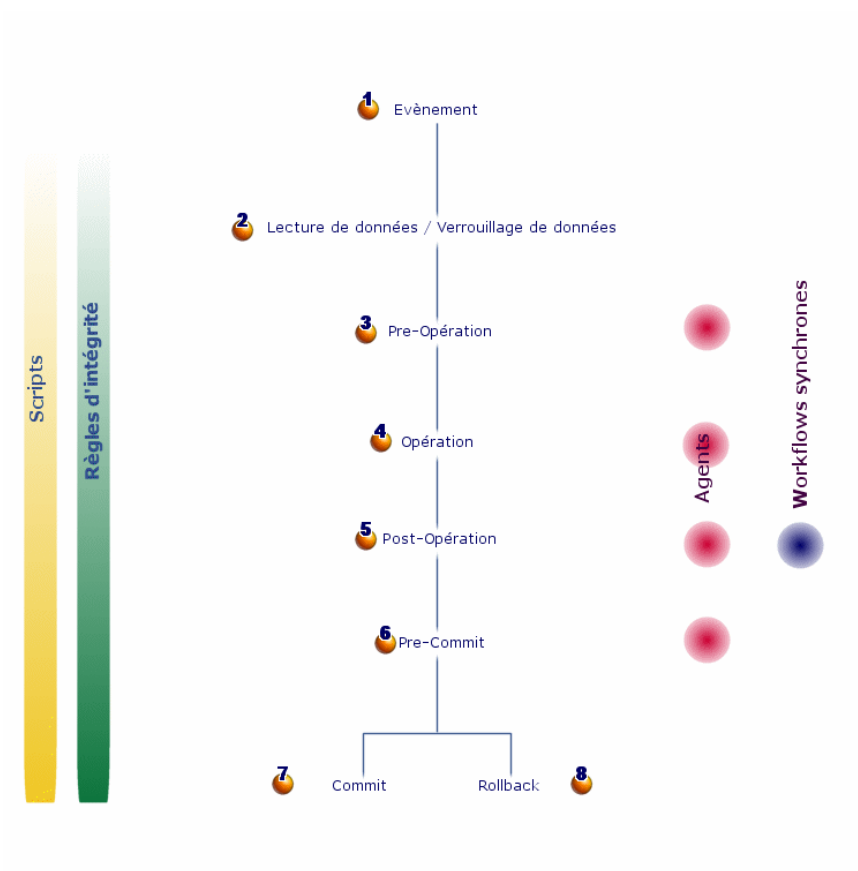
Scripts

Règles d'intégrité

1 Evènement

2 Lecture de données / Verrouillage de données

3 Pre-Opération

4 Opération

5 Post-Opération

6 Pre-Commit

7 Commit

Rollback 8

Agents

Workflows synchrones